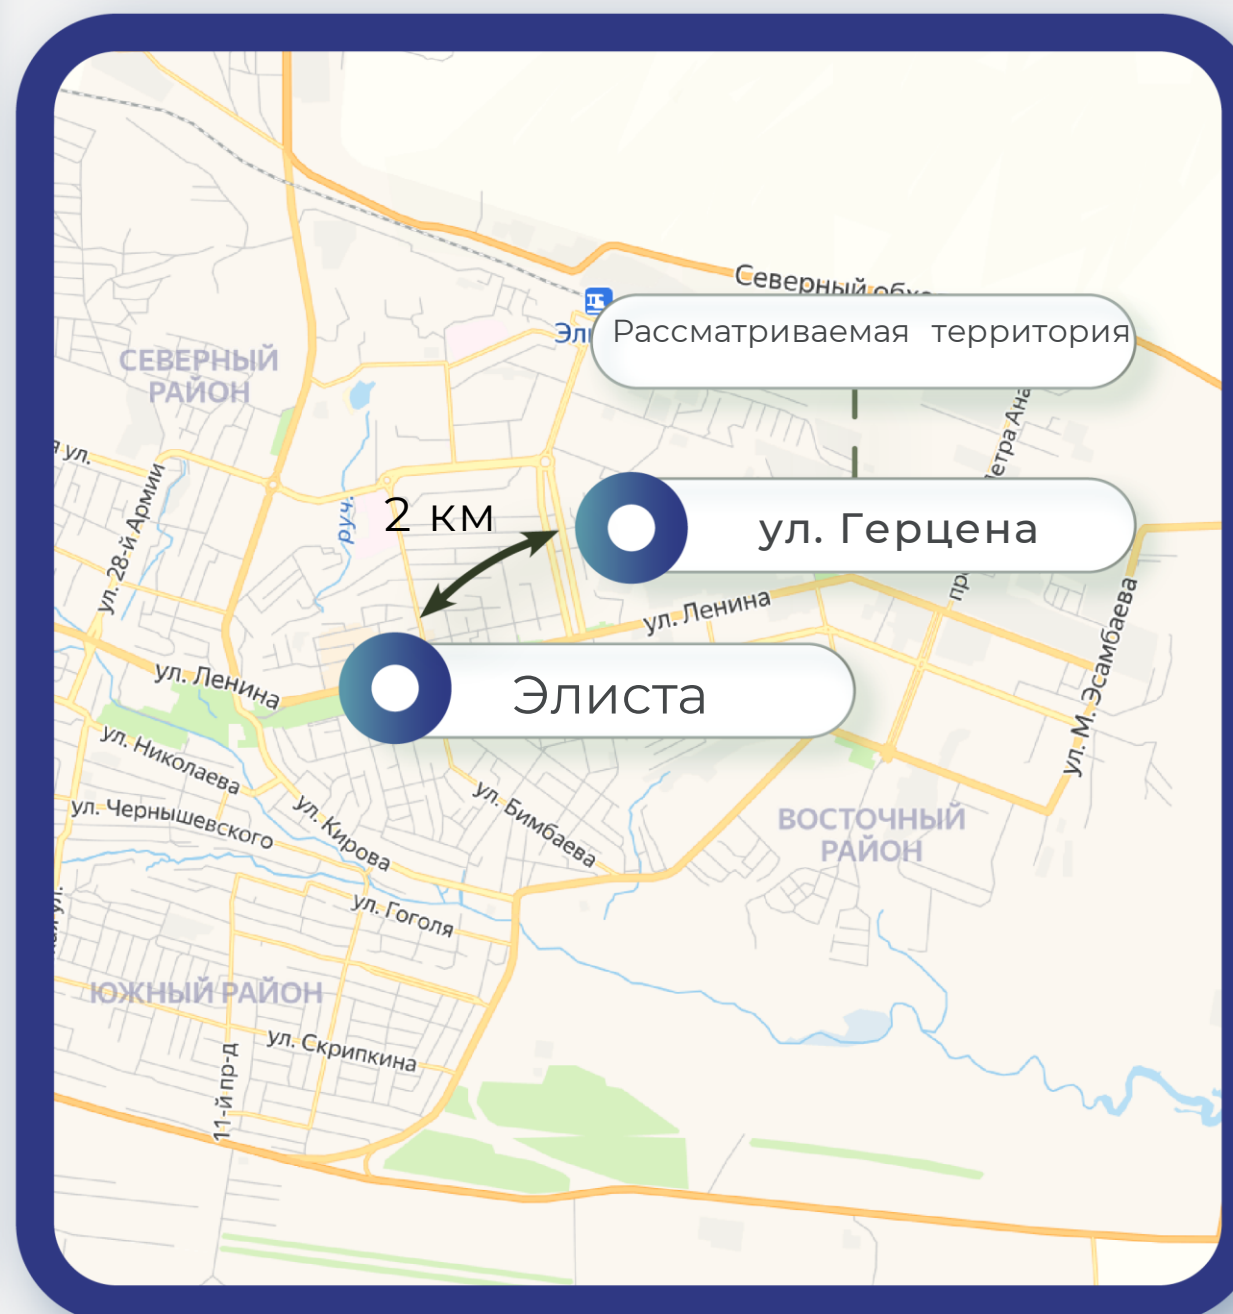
Северный обх
Эл
Рассматриваемая территория
СЕВЕРНЫЙ РАЙОН
ул.
ул. 28-й Армии
руч.
2 км
ул. Герцена
етра Ана
пр
ул. Ленина
ул. М. Эсамбаева
ул. Ленина
Элиста
ул. Николаева
ул. Чернышевского
ул. Кирова
ул. Бимбаева
ВОСТОЧНЫЙ РАЙОН
ул. Гоголя
ЮЖНЫЙ РАЙОН
ул. Скрипкина
11-й пр-д